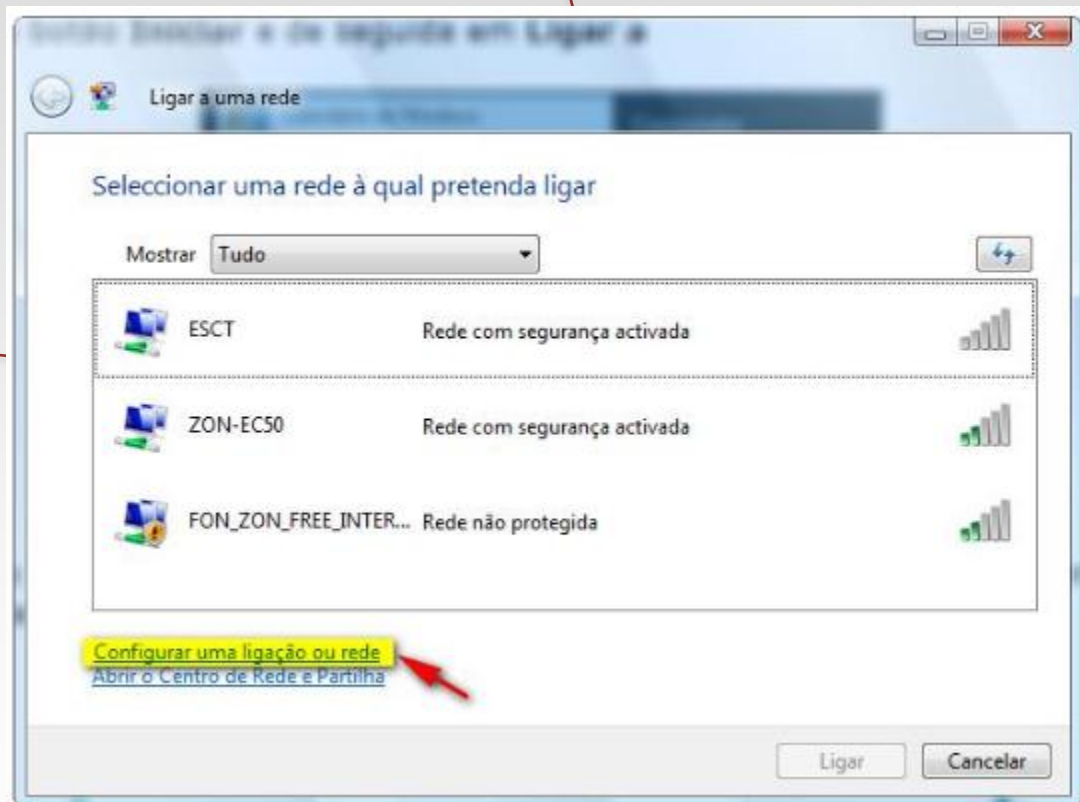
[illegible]

Ligar a uma rede

Seleccionar uma rede à qual pretenda ligar

Mostrar Tudo

ESCT Rede com segurança activada

ZON-EC50 Rede com segurança activada

FON_ZON_FREE_INTER... Rede não protegida

Configurar uma ligação ou rede
Abrir o Centro de Rede e Partilha

Ligar Cancelar